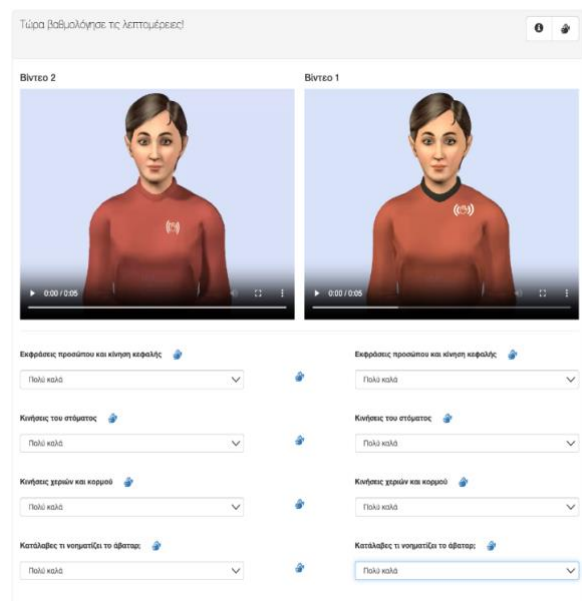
Τώρα βαθμολόγησε τις λεπτομέρειες!

Βίντεο 2

0:00 / 0:05

Βίντεο 1

0:00 / 0:05

Εκφράσεις προσώπου και κίνηση κεφαλής

Πολύ καλά

Κινήσεις του στόματος

Πολύ καλά

Κινήσεις χεριών και κορμού

Πολύ καλά

Κατάλαβες τι νοηματίζει το άβαταρ;

Πολύ καλά

Εκφράσεις προσώπου και κίνηση κεφαλής

Πολύ καλά

Κινήσεις του στόματος

Πολύ καλά

Κινήσεις χεριών και κορμού

Πολύ καλά

Κατάλαβες τι νοηματίζει το άβαταρ;

Πολύ καλά